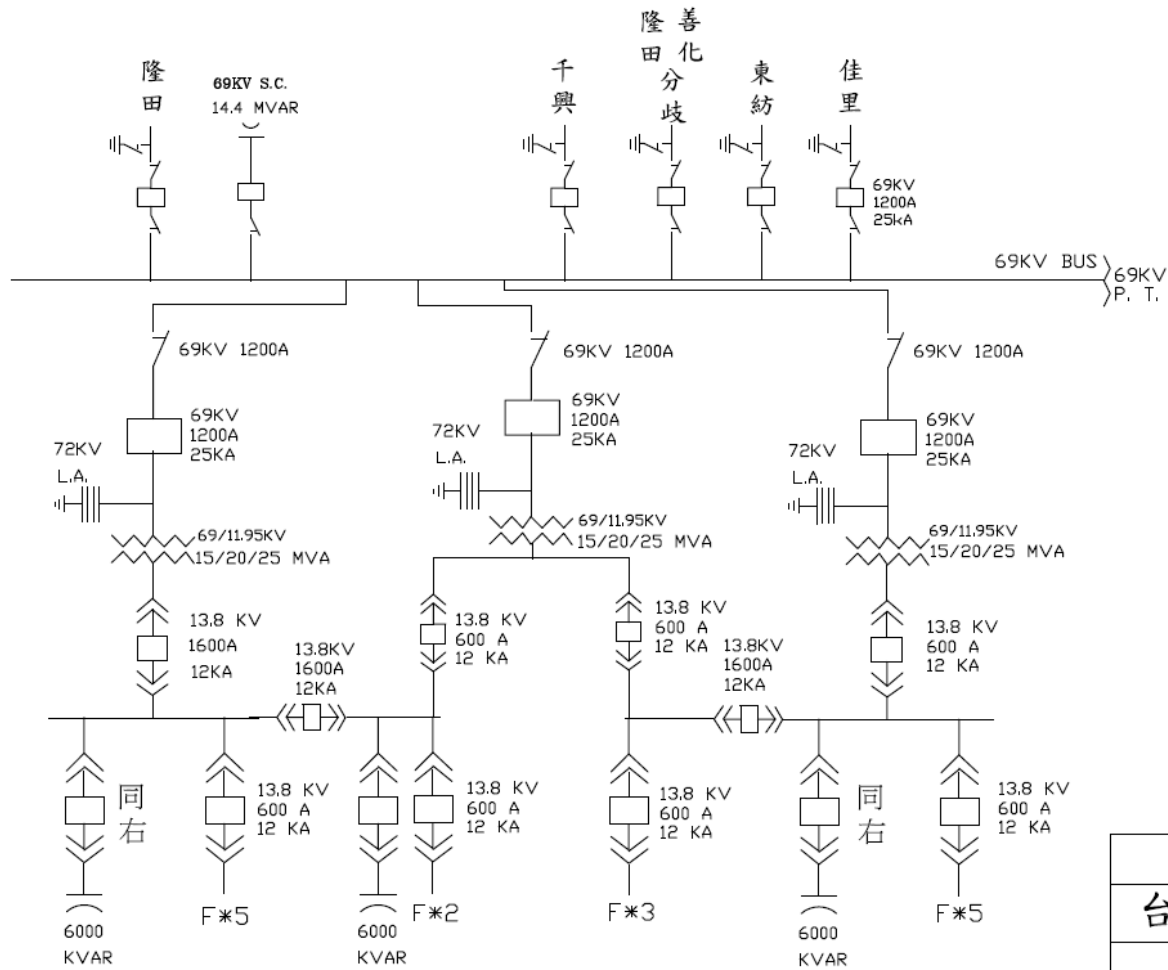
隆田

69KV S.C.
14.4 MVAR

千興

隆田

善化分歧

東紡

佳里

69KV
1200A
25kA

69KV BUS

69KV
P. T.

69KV 1200A

69KV
1200A
25KA

72KV
L.A.

69/11.95KV
15/20/25 MVA

13.8 KV
1600A
12KA

69KV 1200A

69KV
1200A
25KA

72KV
L.A.

69/11.95KV
15/20/25 MVA

13.8 KV
600 A
12 KA

13.8KV
1600A
12KA

13.8 KV
600 A
12 KA

13.8KV
1600A
12KA

69KV 1200A

69KV
1200A
25KA

72KV
L.A.

69/11.95KV
15/20/25 MVA

13.8 KV
600 A
12 KA

同右

13.8 KV
600 A
12 KA

13.8 KV
600 A
12 KA

13.8 KV
600 A
12 KA

同右

13.8 KV
600 A
12 KA

6000
KVAR

F*5

6000
KVAR

F*2

F*3

6000
KVAR

F*5

台